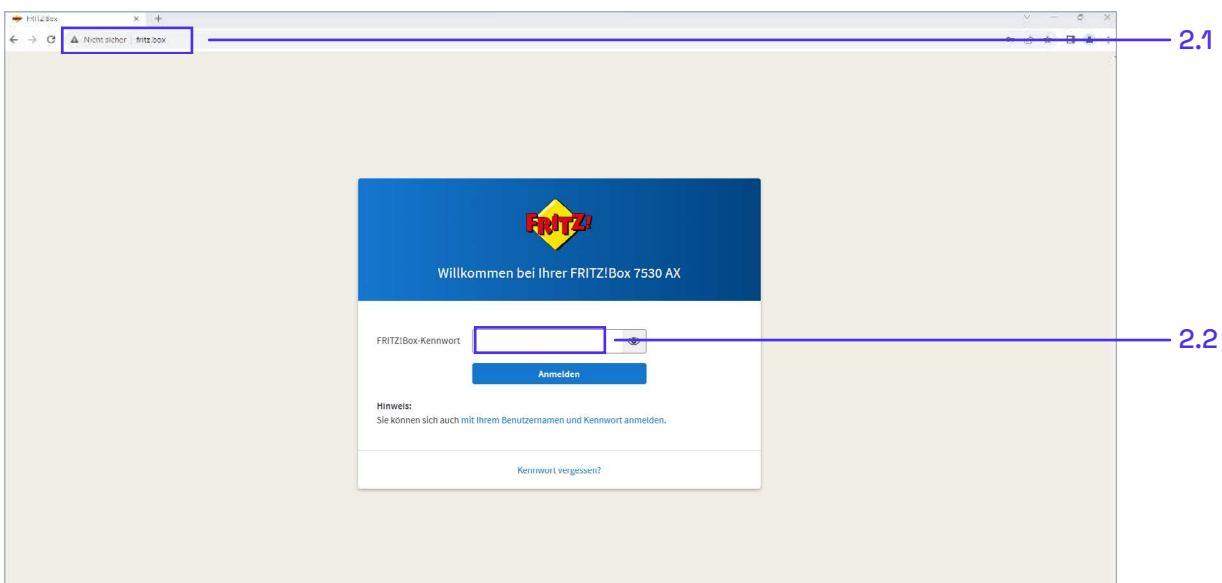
FRITZ!Box

Nicht sicher | fritz.box

2.1

FRITZ!

Willkommen bei Ihrer FRITZ!Box 7530 AX

FRITZ!Box-Kennwort

2.2

Anmelden

Hinweis:
Sie können sich auch mit Ihrem Benutzernamen und Kennwort anmelden.

Kennwort vergessen?